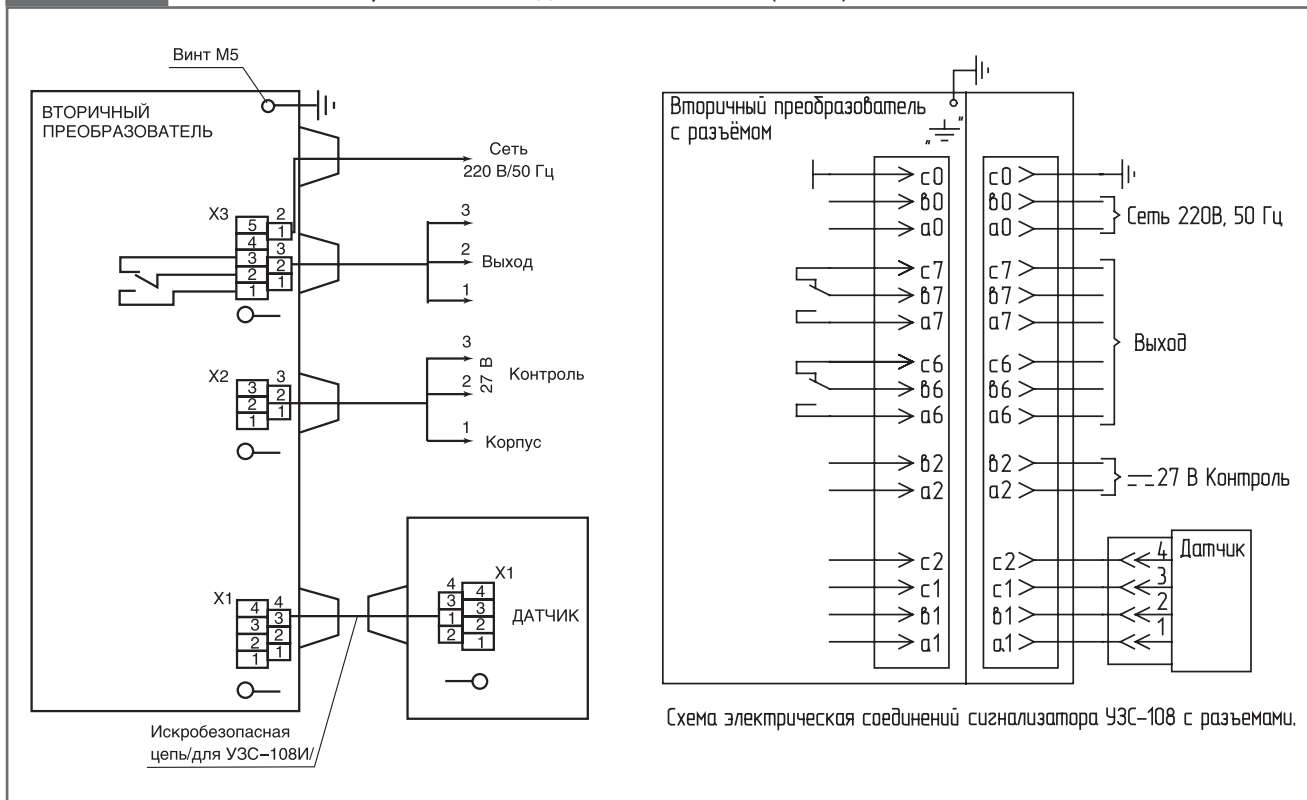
Винт М5

ВТОРИЧНЫЙ ПРЕОБРАЗОВАТЕЛЬ

Сеть 220 В/50 Гц

Х3
5 2
4 1
3 3
2 2
1 1

3
2 Выход
1

Х2
3 3
2 2
1 1

3
2 27 В Контроль
1 Корпус

Х1
4 4
3 3
2 2
1 1

Х1
4 4
3 3
1 2
2 1
ДАТЧИК

Искробезопасная цепь/для УЗС–108И/

Вторичный преобразователь с разъёмом

c0 c0
в0 в0
a0 a0
Сеть 220В, 50 Гц

c7 c7
в7 в7
a7 a7
c6 c6
в6 в6
a6 a6
Выход

в2 в2
a2 a2
27 В Контроль

c2 c2
c1 c1
в1 в1
a1 a1
4
3
2
1
Датчик

Схема электрическая соединений сигнализатора УЗС–108 с разъемами.